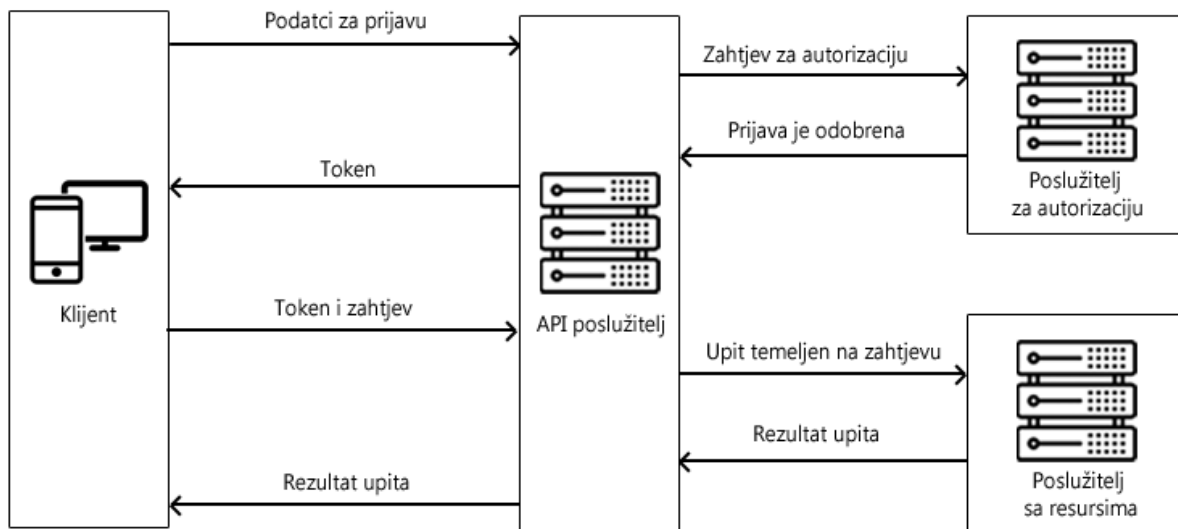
Podatci za prijavu

Zahtjev za autorizaciju

Prijava je odobrena

Token

Poslužitelj za autorizaciju

Klijent

Token i zahtjev

API poslužitelj

Upit temeljen na zahtjevu

Rezultat upita

Rezultat upita

Poslužitelj sa resursima